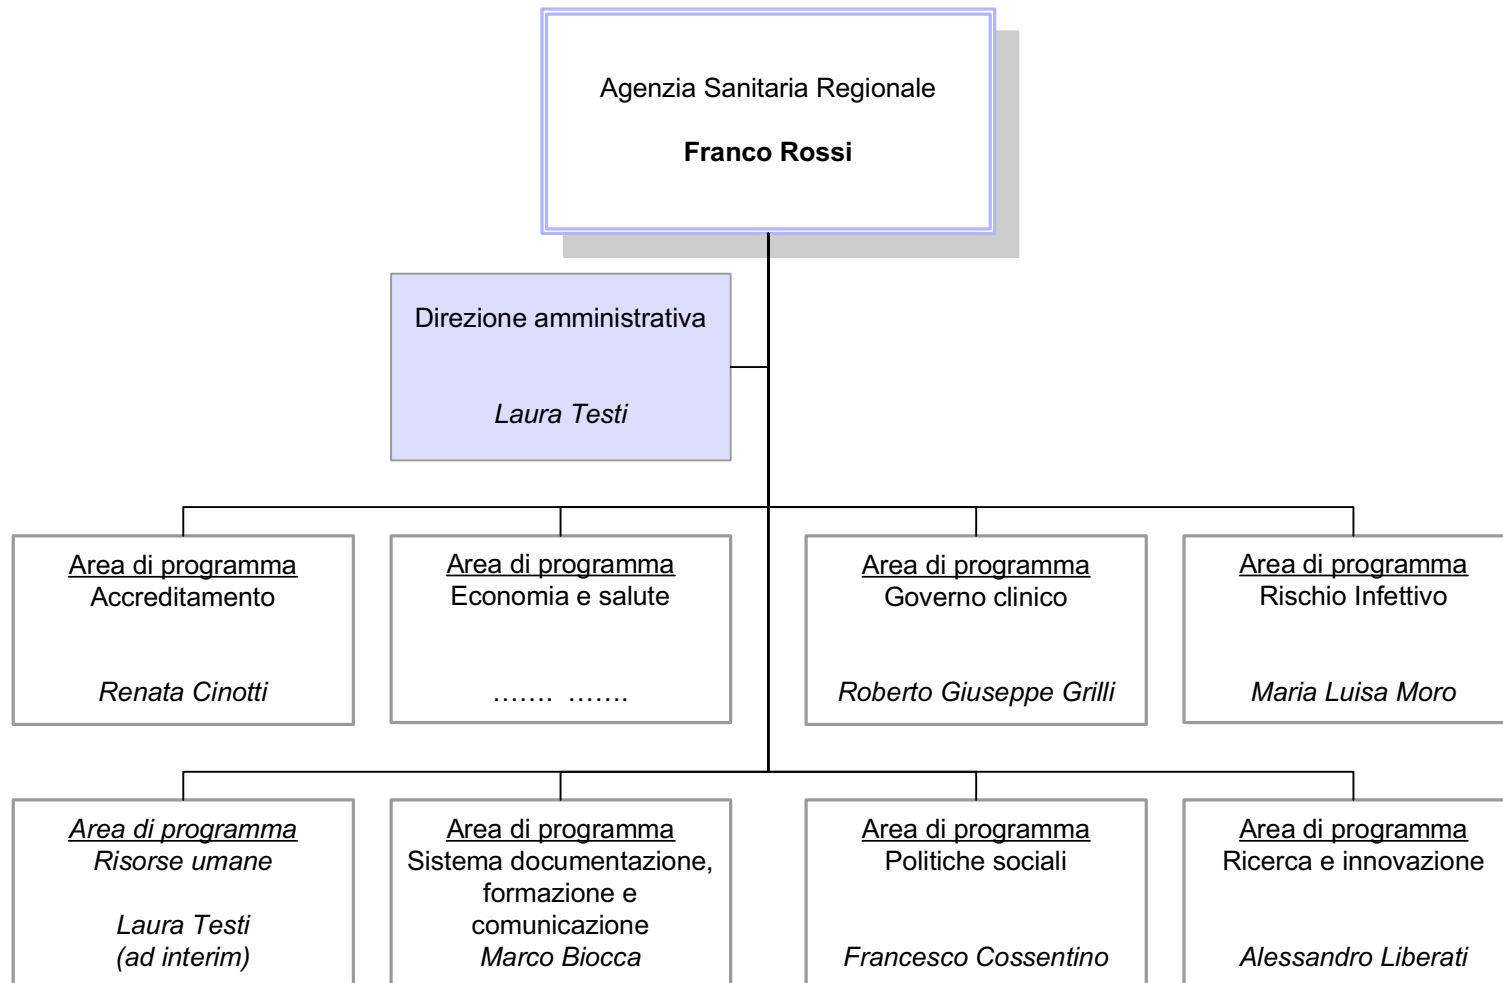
Agenzia Sanitaria Regionale

**Franco Rossi**

Direzione amministrativa

*Laura Testi*

Area di programma
Accreditamento

*Renata Cinotti*

Area di programma
Economia e salute

……. …….

Area di programma
Governo clinico

*Roberto Giuseppe Grilli*

Area di programma
Rischio Infettivo

*Maria Luisa Moro*

*Area di programma*
*Risorse umane*

*Laura Testi*
*(ad interim)*

Area di programma
Sistema documentazione, formazione e comunicazione
*Marco Biocca*

Area di programma
Politiche sociali

*Francesco Cossentino*

Area di programma
Ricerca e innovazione

*Alessandro Liberati*